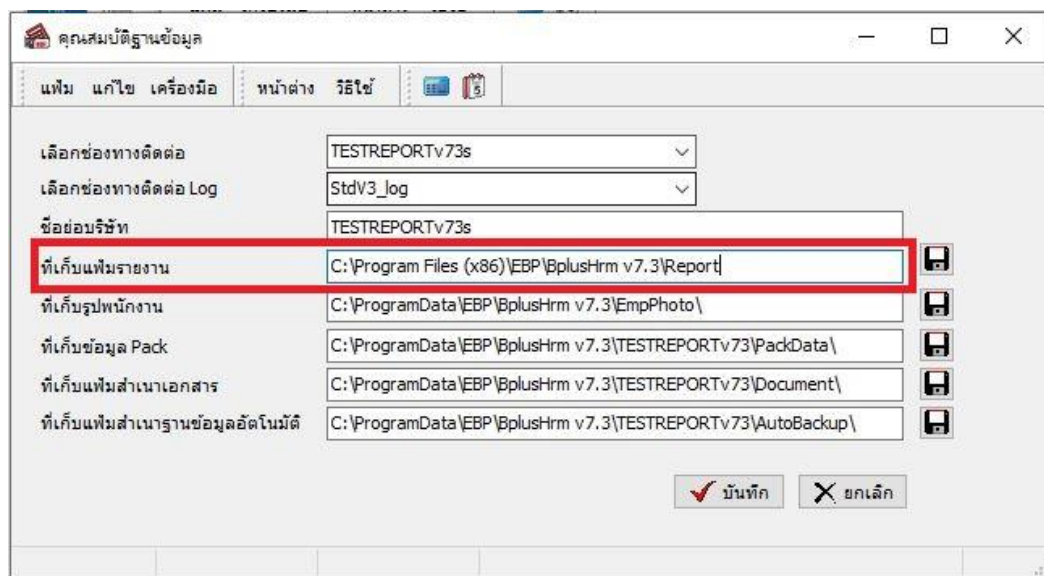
คุณสมบัติฐานข้อมูล

แฟ้ม แก้ไข เครื่องมือ หน้าต่าง วิธีใช้

เลือกช่องทางติดต่อ TESTREPORTv73s
เลือกช่องทางติดต่อ Log StdV3_log
ชื่อย่อบริษัท TESTREPORTv73s
ที่เก็บแฟ้มรายงาน C:\Program Files (x86)\EBP\BplusHrm v7.3\Report
ที่เก็บรูปพนักงาน C:\ProgramData\EBP\BplusHrm v7.3\EmpPhoto\
ที่เก็บข้อมูล Pack C:\ProgramData\EBP\BplusHrm v7.3\TESTREPORTv73\PackData\
ที่เก็บแฟ้มสำเนาเอกสาร C:\ProgramData\EBP\BplusHrm v7.3\TESTREPORTv73\Document\
ที่เก็บแฟ้มสำเนาฐานข้อมูลอัตโนมัติ C:\ProgramData\EBP\BplusHrm v7.3\TESTREPORTv73\AutoBackup\

บันทึก ยกเลิก